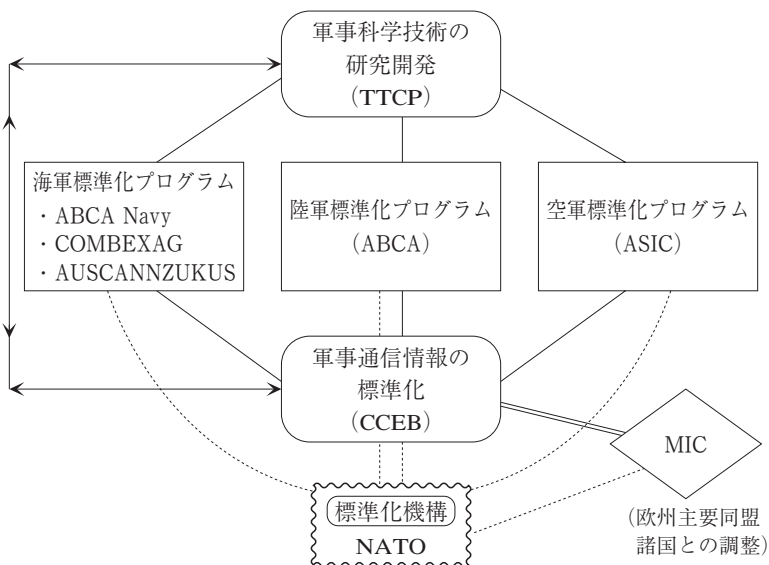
軍事科学技術の研究開発
（TTCP）

海軍標準化プログラム
・ABCA Navy
・COMBEXAG
・AUSCANNZUKUS

陸軍標準化プログラム
（ABCA）

空軍標準化プログラム
（ASIC）

軍事通信情報の標準化
（CCEB）

MIC

（欧州主要同盟諸国との調整）

標準化機構
NATO